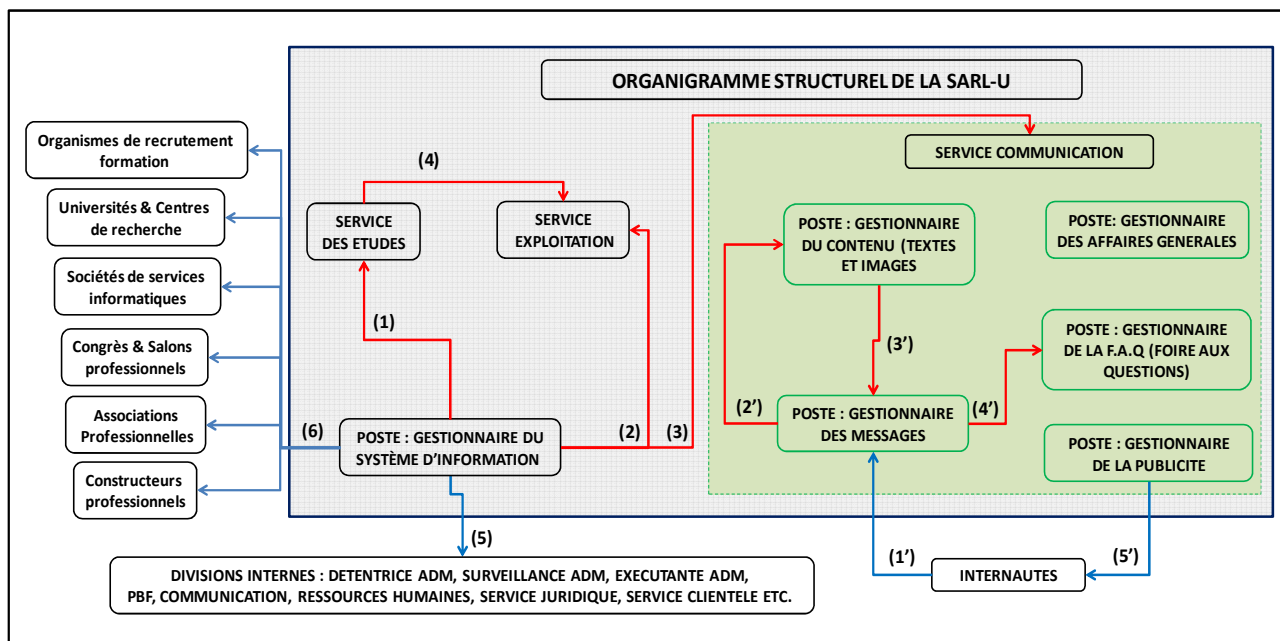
ORGANIGRAMME STRUCTUREL DE LA SARL-U

Organismes de recrutement formation

Universités & Centres de recherche

Sociétés de services informatiques

Congrès & Salons professionnels

Associations Professionnelles

Constructeurs professionnels

(4)

SERVICE DES ETUDES

SERVICE EXPLOITATION

(1)

(6)

POSTE : GESTIONNAIRE DU SYSTÈME D'INFORMATION

(2)

(3)

(5)

SERVICE COMMUNICATION

POSTE : GESTIONNAIRE DU CONTENU (TEXTES ET IMAGES

POSTE: GESTIONNAIRE DES AFFAIRES GENERALES

(3')

POSTE : GESTIONNAIRE DE LA F.A.Q (FOIRE AUX QUESTIONS)

(2')

POSTE : GESTIONNAIRE DES MESSAGES

(4')

POSTE : GESTIONNAIRE DE LA PUBLICITE

(1')

INTERNAUTES

(5')

DIVISIONS INTERNES : DETENTRICE ADM, SURVEILLANCE ADM, EXECUTANTE ADM, PBF, COMMUNICATION, RESSOURCES HUMAINES, SERVICE JURIDIQUE, SERVICE CLIENTELE ETC.